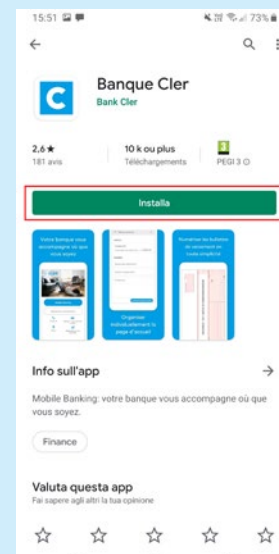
15:51

73%

←

Banque Cler
Bank Cler

2,6★
181 avis

10 k ou plus
Téléchargements

3
PEGI 3

Installa

Votre banque vous accompagne où que vous soyez

Organiser individuellement la page d'accueil

Numériser les bulletins de versement en toute simplicité

Info sull'app

→

Mobile Banking: votre banque vous accompagne où que vous soyez.

Finance

Valuta questa app
Fai sapere agli altri la tua opinione

☆ ☆ ☆ ☆ ☆